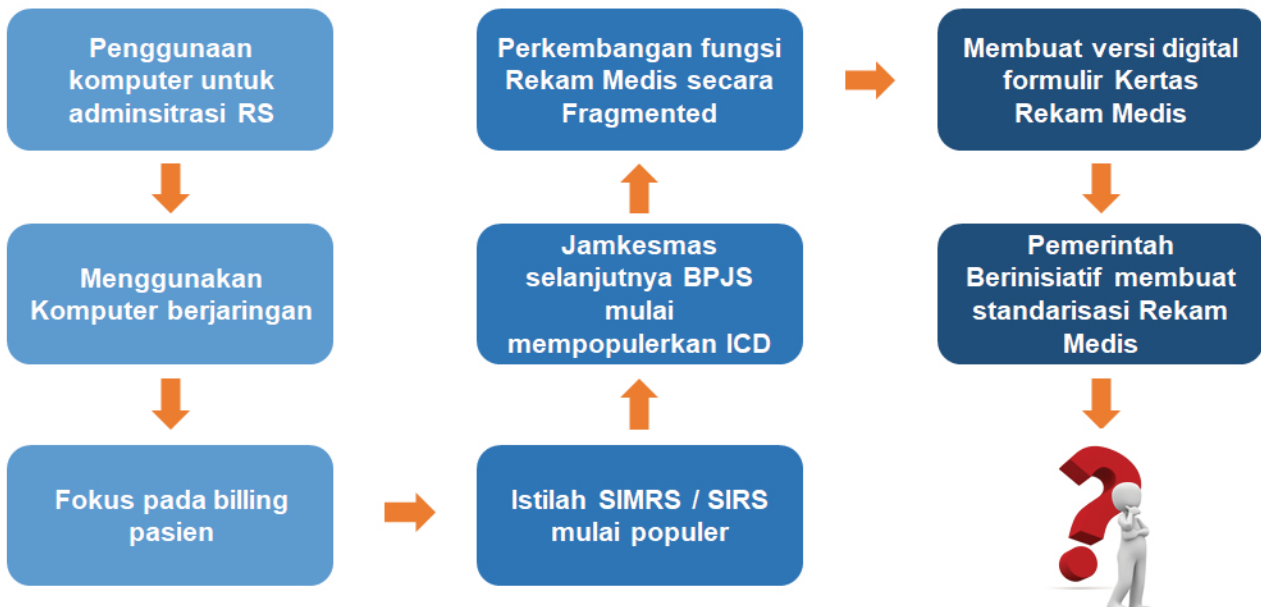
Penggunaan komputer untuk adminsitrasi RS

Menggunakan Komputer berjaringan

Fokus pada billing pasien

Istilah SIMRS / SIRS mulai populer

Jamkesmas selanjutnya BPJS mulai mempopulerkan ICD

Perkembangan fungsi Rekam Medis secara Fragmented

Membuat versi digital formulir Kertas Rekam Medis

Pemerintah Berinisiatif membuat standarisasi Rekam Medis